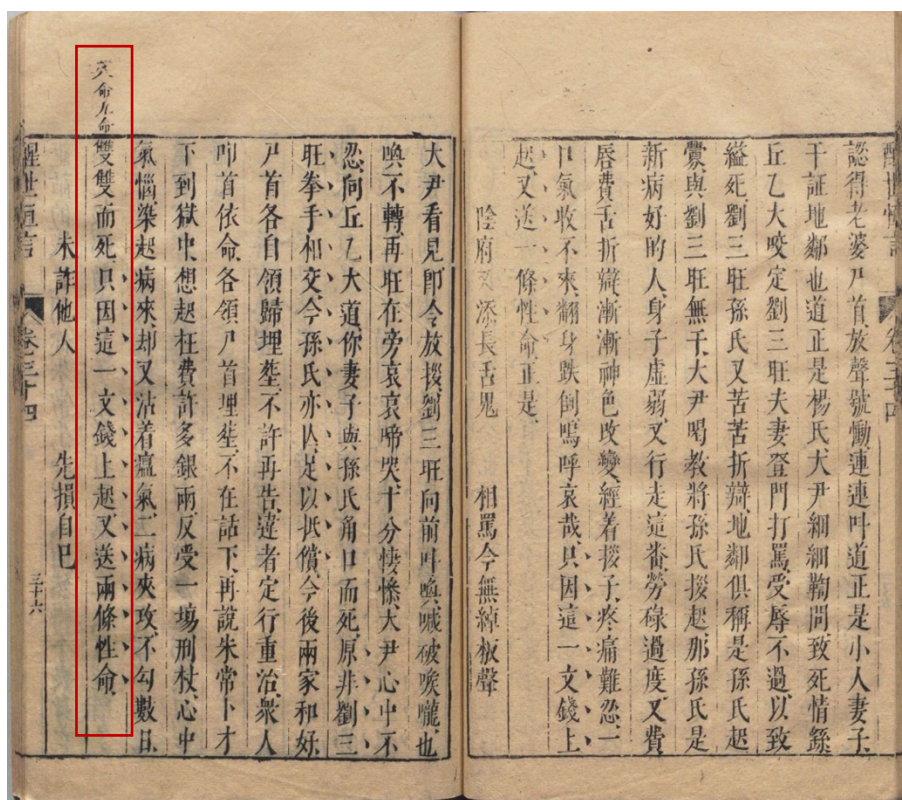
醒世恆言　卷三十四　三十六

大尹看見，即令放拶。劉三旺向前叫喚，喊破喉嚨，也喚不轉。再旺在旁哀哀啼哭，十分悽慘。大尹心中不忍，向丘乙大道：「你妻子與孫氏角口而死，原非劉三旺拳手相交，今孫氏亦以是以抵償。今後兩家和好，尸首各自領歸埋葬，不許再告。違者定行重治。」眾人叩首依命，各領尸首埋葬，不在話下。再說朱常下才下到獄中，想起枉費許多銀兩，反受一場刑杖，心中氣惱，染起病來。却又沾着瘟氣，二病夾攻，不勾數日

交命凡命
雙雙而死，只因這一文錢上，起又送兩條性命。

未詐他人，　先損自巳。

醒世恆言　卷三十四

認得老婆尸首，放聲號慟，連連叫道：「正是小人妻子。」干証地鄰也道：「正是楊氏。」大尹細細鞫問致死情繇。丘乙大咬定劉三旺夫妻登門打罵，受辱不過，以致縊死。劉三旺、孫氏又苦苦折辯，地鄰俱稱是孫氏趕爨與劉三旺無干。大尹喝教將孫氏拶起。那孫氏是新病好的人，身子虛弱，又行走這番，勞碌過度，又費唇費舌折辯，漸漸神色改變，經着拶子，疼痛難忍，一口氣收不來，翻身跌倒，嗚呼哀哉。只因這一文錢上，起又送一條性命。正是：

陰府又添長舌鬼，　相罵今無續救聲。